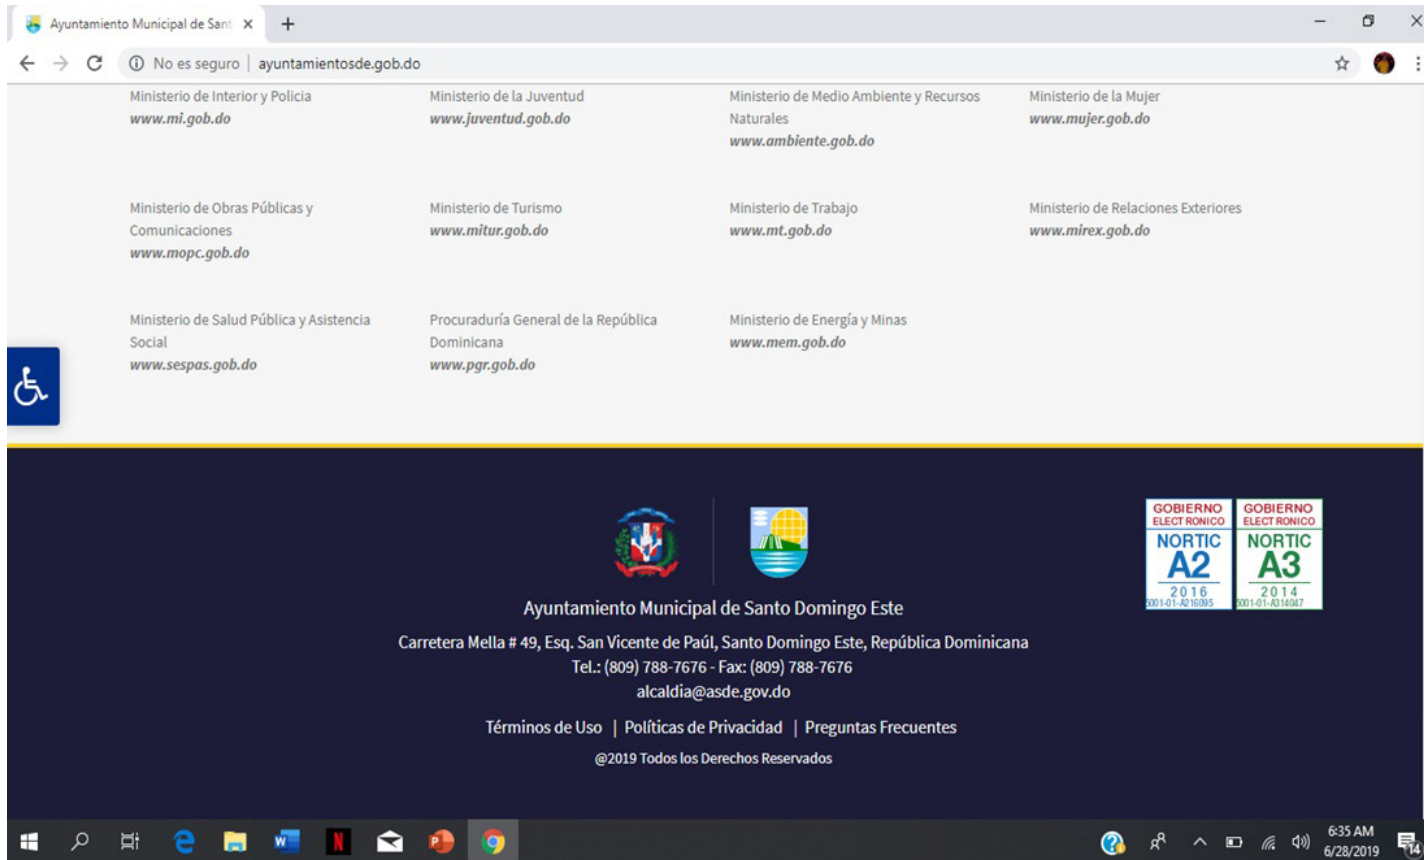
Ayuntamiento Municipal de Sant ×
+
No es seguro | ayuntamientosde.gob.do

Ministerio de Interior y Policia
www.mi.gob.do

Ministerio de la Juventud
www.juventud.gob.do

Ministerio de Medio Ambiente y Recursos Naturales
www.ambiente.gob.do

Ministerio de la Mujer
www.mujer.gob.do

Ministerio de Obras Públicas y Comunicaciones
www.mopc.gob.do

Ministerio de Turismo
www.mitur.gob.do

Ministerio de Trabajo
www.mt.gob.do

Ministerio de Relaciones Exteriores
www.mirex.gob.do

Ministerio de Salud Pública y Asistencia Social
www.sespas.gob.do

Procuraduría General de la República Dominicana
www.pgr.gob.do

Ministerio de Energía y Minas
www.mem.gob.do

GOBIERNO ELECTRONICO NORTIC A2 2016 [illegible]
GOBIERNO ELECTRONICO NORTIC A3 2014 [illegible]

Ayuntamiento Municipal de Santo Domingo Este
Carretera Mella # 49, Esq. San Vicente de Paúl, Santo Domingo Este, República Dominicana
Tel.: (809) 788-7676 - Fax: (809) 788-7676
alcaldia@asde.gov.do

Términos de Uso | Políticas de Privacidad | Preguntas Frecuentes
@2019 Todos los Derechos Reservados

6:35 AM
6/28/2019
14